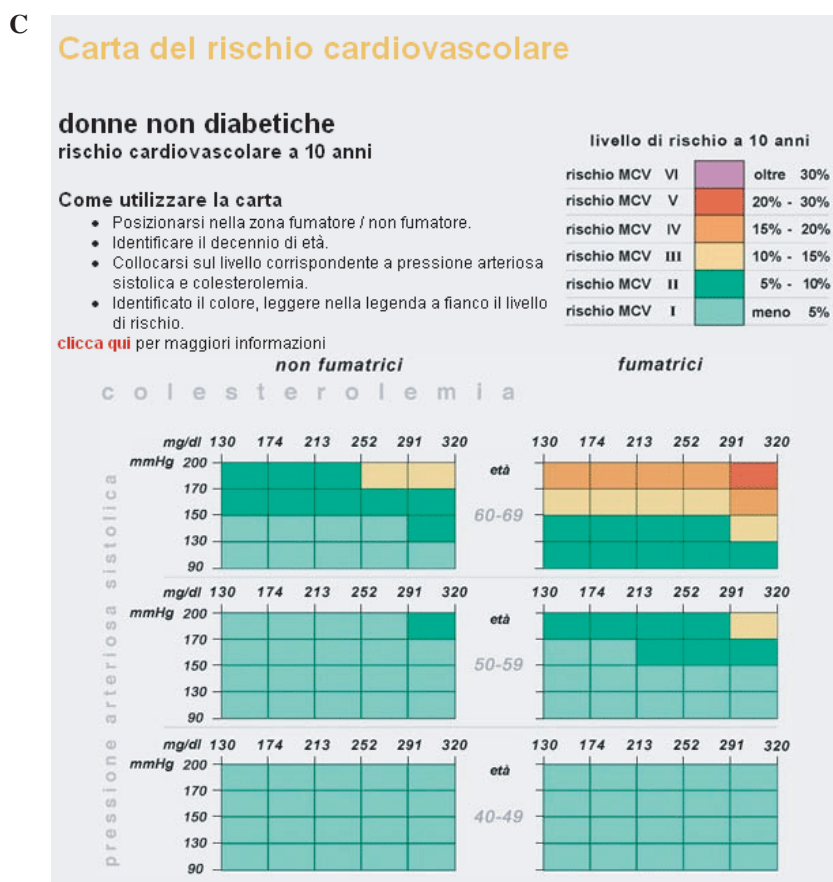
C

Carta del rischio cardiovascolare

donne non diabetiche
rischio cardiovascolare a 10 anni

livello di rischio a 10 anni

| | | |
|---|---|---|
| rischio MCV VI | | oltre 30% |
| rischio MCV V | | 20% - 30% |
| rischio MCV IV | | 15% - 20% |
| rischio MCV III | | 10% - 15% |
| rischio MCV II | | 5% - 10% |
| rischio MCV I | | meno 5% |

Come utilizzare la carta
• Posizionarsi nella zona fumatore / non fumatore.
• Identificare il decennio di età.
• Collocarsi sul livello corrispondente a pressione arteriosa sistolica e colesterolemia.
• Identificato il colore, leggere nella legenda a fianco il livello di rischio.

clicca qui per maggiori informazioni

non fumatrici

fumatrici

colesterolemia

pressione arteriosa sistolica

mg/dl 130 174 213 252 291 320
mmHg 200 170 150 130 90

età
60-69

mg/dl 130 174 213 252 291 320

mg/dl 130 174 213 252 291 320
mmHg 200 170 150 130 90

età
50-59

mg/dl 130 174 213 252 291 320

mg/dl 130 174 213 252 291 320
mmHg 200 170 150 130 90

età
40-49

mg/dl 130 174 213 252 291 320